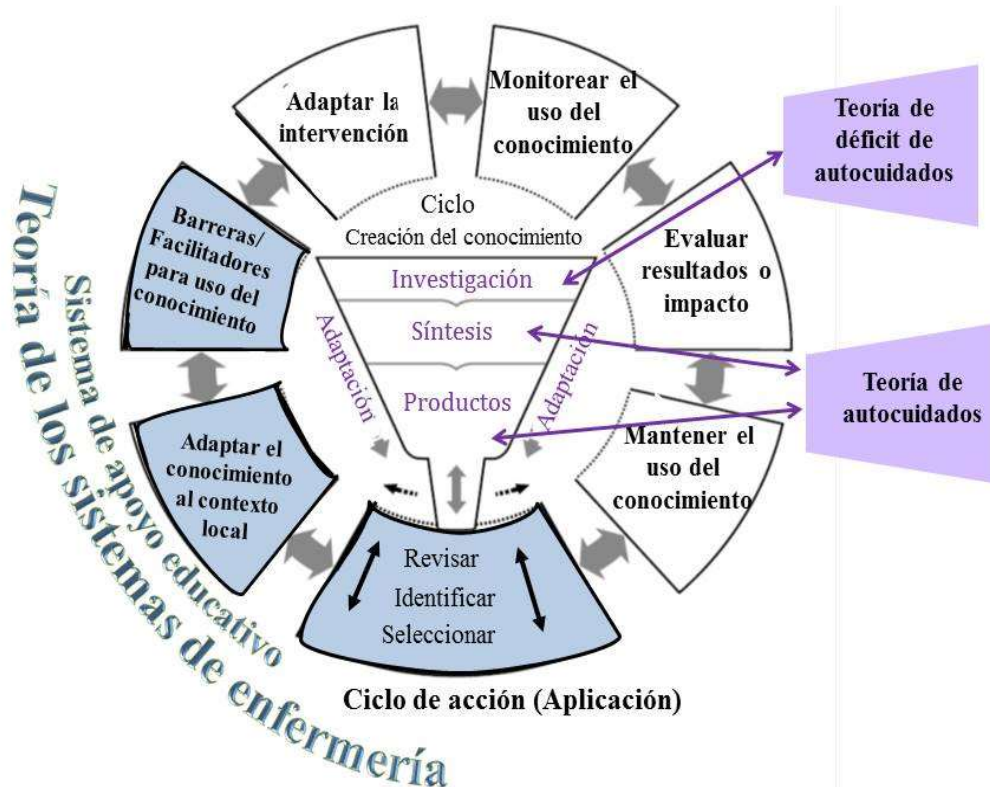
Adaptar la intervención

Monitorear el uso del conocimiento

Teoría de déficit de autocuidados

Ciclo
Creación del conocimiento

Barreras/ Facilitadores para uso del conocimiento

Evaluar resultados o impacto

Investigación

Síntesis

Productos

Adaptación

Adaptación

Teoría de autocuidados

Adaptar el conocimiento al contexto local

Mantener el uso del conocimiento

Revisar
Identificar
Seleccionar

Ciclo de acción (Aplicación)

Sistema de apoyo educativo

Teoría de los sistemas de enfermería